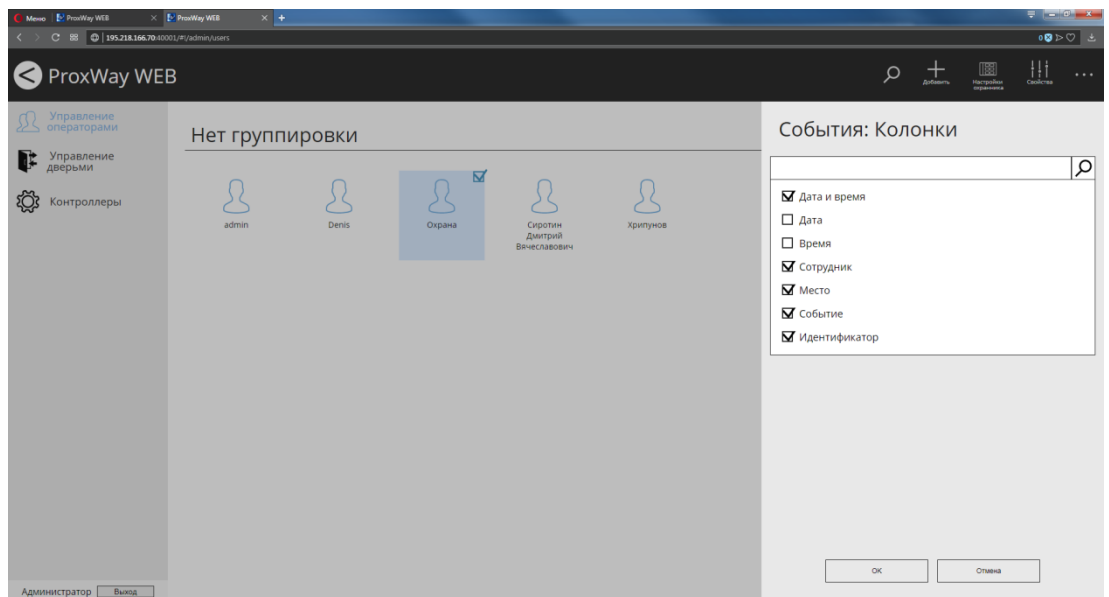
Меню ProxWay WEB × ProxWay WEB × +

195.218.166.70:40001/#!/admin/users

ProxWay WEB

Добавить Настройки страницы Свойства ...

Управление операторами
Управление дверьми
Контроллеры

Нет группировки

admin
Denis
Охрана
Сиротин Дмитрий Вячеславович
Хрипунов

События: Колонки

☑ Дата и время
☐ Дата
☐ Время
☑ Сотрудник
☑ Место
☑ Событие
☑ Идентификатор

OK
Отмена

Администратор Выход